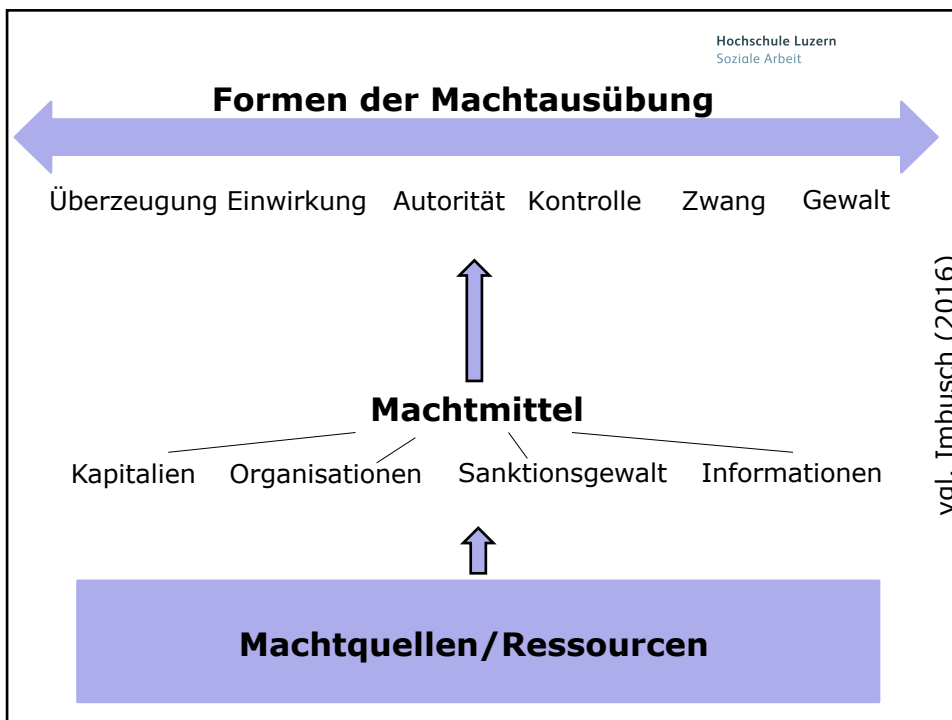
Hochschule Luzern
Soziale Arbeit

**Formen der Machtausübung**

Überzeugung Einwirkung Autorität Kontrolle Zwang Gewalt

**Machtmittel**

Kapitalien Organisationen Sanktionsgewalt Informationen

**Machtquellen/Ressourcen**

vgl. Imbusch (2016)